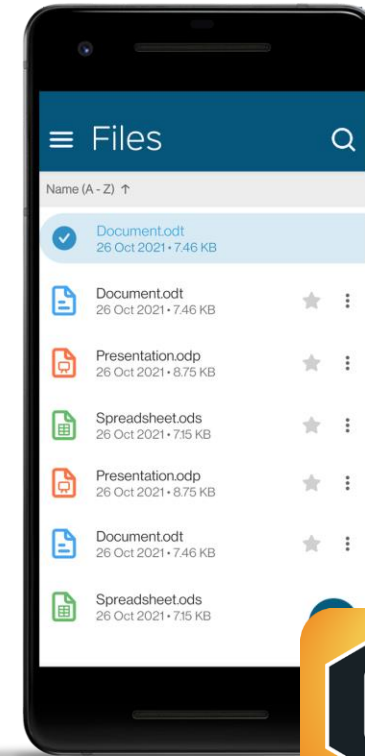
Files

Name (A - Z) ↑

Document.odt
26 Oct 2021 • 7.46 KB

Document.odt
26 Oct 2021 • 7.46 KB

Presentation.odp
26 Oct 2021 • 8.75 KB

Spreadsheet.ods
26 Oct 2021 • 7.15 KB

Presentation.odp
26 Oct 2021 • 8.75 KB

Document.odt
26 Oct 2021 • 7.46 KB

Spreadsheet.ods
26 Oct 2021 • 7.15 KB